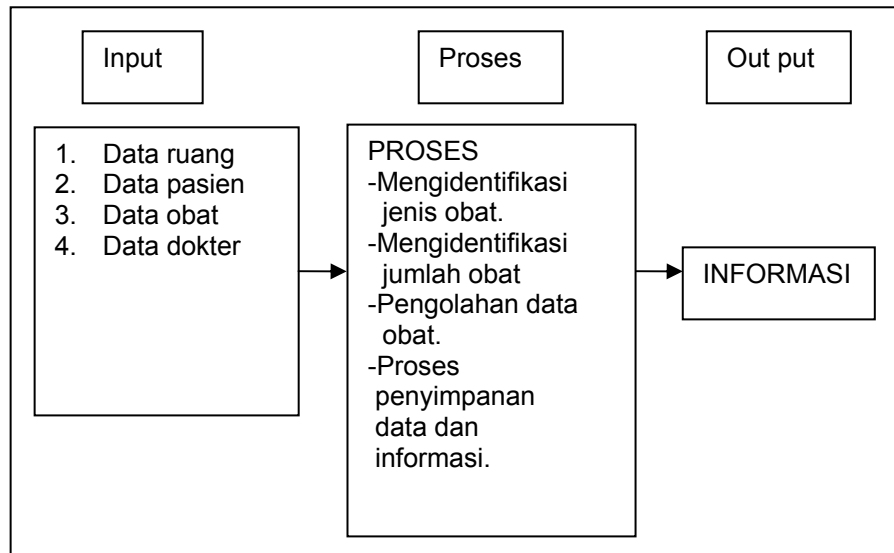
Input

Proses

Out put

1. Data ruang
2. Data pasien
3. Data obat
4. Data dokter

PROSES
-Mengidentifikasi jenis obat.
-Mengidentifikasi jumlah obat
-Pengolahan data obat.
-Proses penyimpanan data dan informasi.

INFORMASI